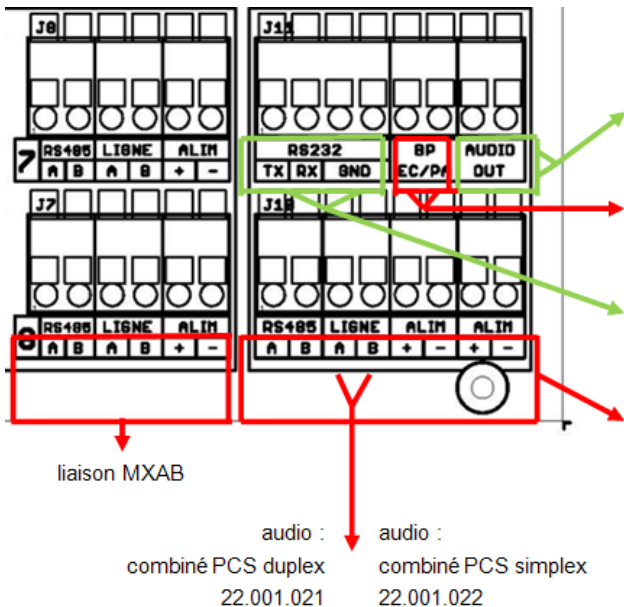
J8
7 RS485 A B LIGNE A B ALIM + -

J11
RS232 TX RX GND
BP EC/PA
AUDIO OUT

J7
8 RS485 A B LIGNE A B ALIM + -

J10
RS485 A B LIGNE A B ALIM + - ALIM + -

liaison MXAB

audio :
combiné PCS duplex
22.001.021

audio :
combiné PCS simplex
22.001.022